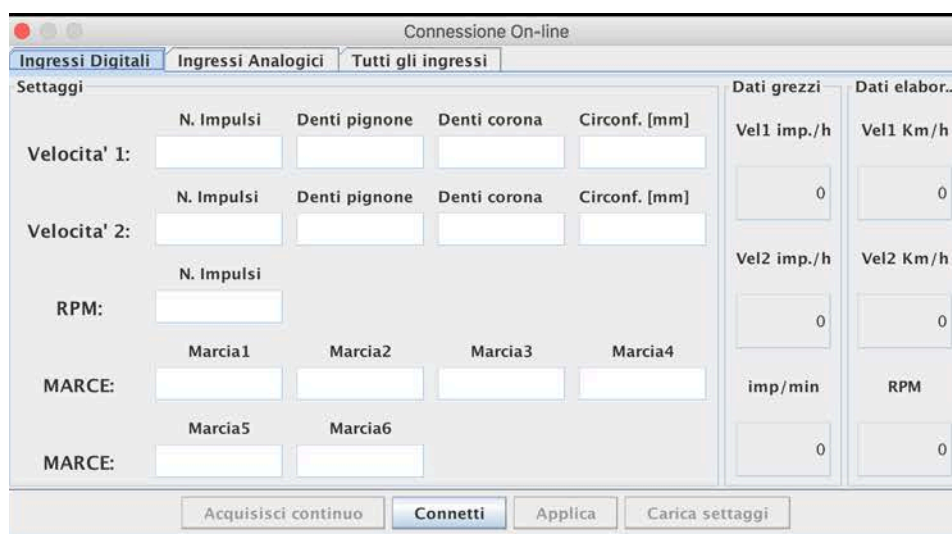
Connessione On-line

Ingressi Digitali | Ingressi Analogici | Tutti gli ingressi

Settaggi

Velocita' 1: N. Impulsi | Denti pignone | Denti corona | Circonf. [mm]

Velocita' 2: N. Impulsi | Denti pignone | Denti corona | Circonf. [mm]

RPM: N. Impulsi

MARCE: Marcia1 | Marcia2 | Marcia3 | Marcia4

MARCE: Marcia5 | Marcia6

Dati grezzi

Vel1 imp./h
0

Vel2 imp./h
0

imp/min
0

Dati elabor..

Vel1 Km/h
0

Vel2 Km/h
0

RPM
0

Acquisisci continuo | Connetti | Applica | Carica settaggi